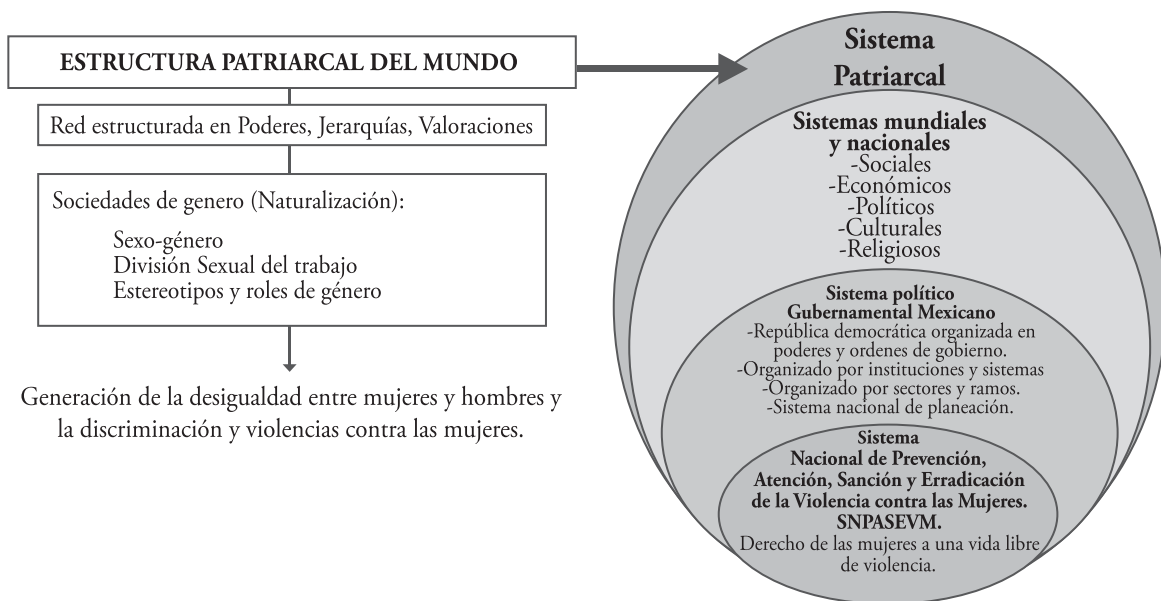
ESTRUCTURA PATRIARCAL DEL MUNDO

Red estructurada en Poderes, Jerarquías, Valoraciones

Sociedades de genero (Naturalización):

Sexo-género
División Sexual del trabajo
Estereotipos y roles de género

Generación de la desigualdad entre mujeres y hombres y la discriminación y violencias contra las mujeres.

Sistema Patriarcal

Sistemas mundiales y nacionales
-Sociales
-Económicos
-Políticos
-Culturales
-Religiosos

Sistema político Gubernamental Mexicano
-República democrática organizada en poderes y ordenes de gobierno.
-Organizado por instituciones y sistemas
-Organizado por sectores y ramos.
-Sistema nacional de planeación.

Sistema Nacional de Prevención, Atención, Sanción y Erradicación de la Violencia contra las Mujeres. SNPASEVM.
Derecho de las mujeres a una vida libre de violencia.